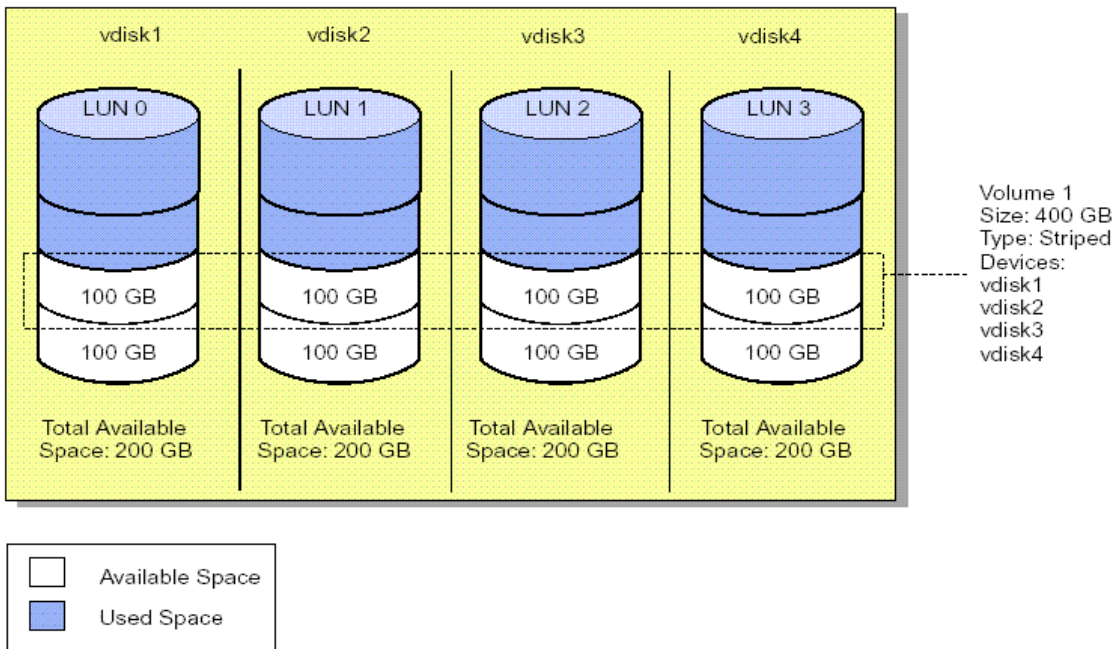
vdisk1

LUN 0

100 GB

100 GB

Total Available Space: 200 GB

vdisk2

LUN 1

100 GB

100 GB

Total Available Space: 200 GB

vdisk3

LUN 2

100 GB

100 GB

Total Available Space: 200 GB

vdisk4

LUN 3

100 GB

100 GB

Total Available Space: 200 GB

Volume 1
Size: 400 GB
Type: Striped
Devices:
vdisk1
vdisk2
vdisk3
vdisk4

Available Space
Used Space